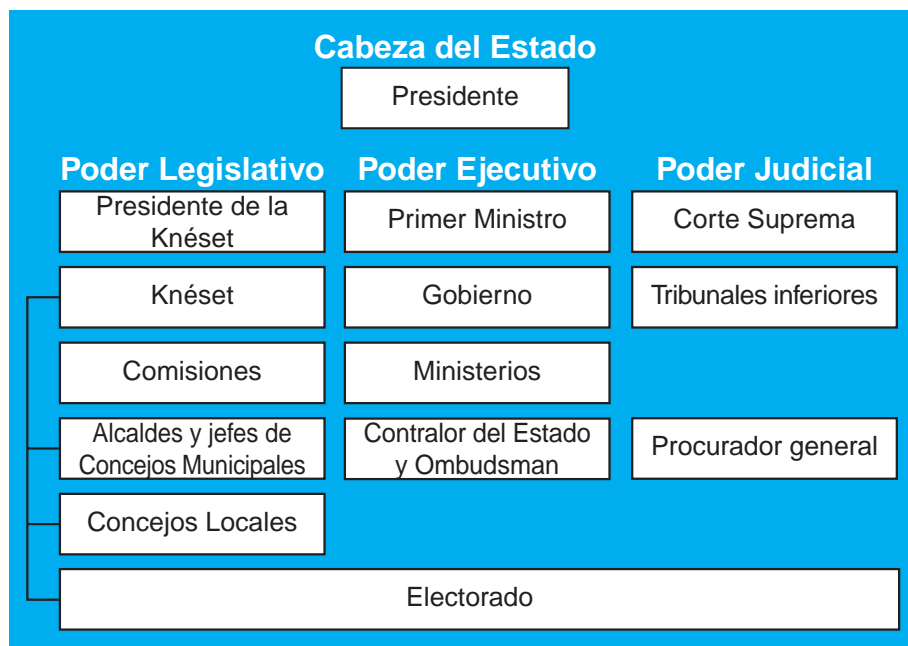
Cabeza del Estado

Presidente

Poder Legislativo

Presidente de la Knéset

Knéset

Comisiones

Alcaldes y jefes de Concejos Municipales

Concejos Locales

Poder Ejecutivo

Primer Ministro

Gobierno

Ministerios

Contralor del Estado y Ombudsman

Poder Judicial

Corte Suprema

Tribunales inferiores

Procurador general

Electorado